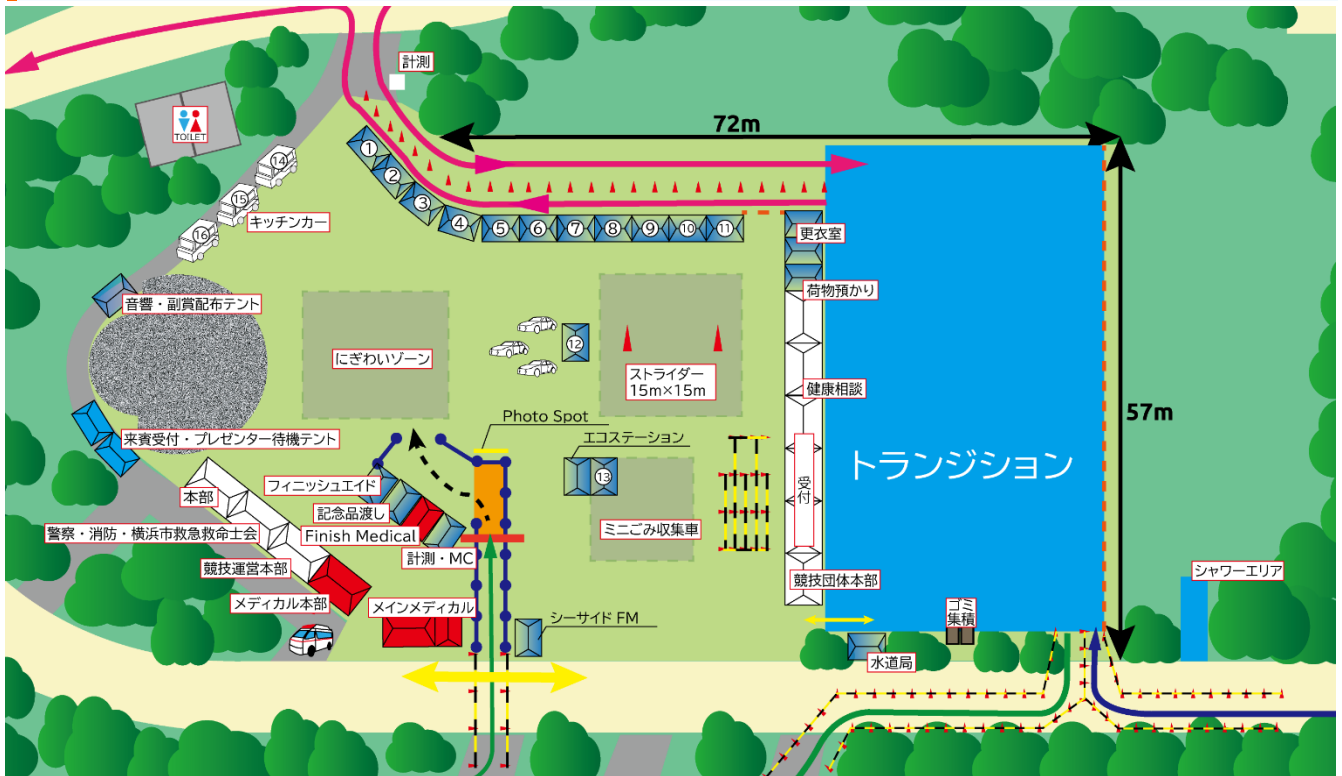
計測

TOILET

72m

14

15

16

キッチンカー

1
2
3
4
5
6
7
8
9
10
11

更衣室

荷物預かり

音響・副賞配布テント

にぎわいゾーン

12

ストライダー
15m×15m

健康相談

57m

来賓受付・プレゼンター待機テント

Photo Spot

エコステーション

トランジション

13

本部

フィニッシュエイド

記念品渡し

受付

警察・消防・横浜市救急救命士会

Finish Medical

ミニごみ収集車

計測・MC

競技運営本部

競技団体本部

シャワーエリア

メディカル本部

メインメディカル

シーサイド FM

ゴミ集積

水道局